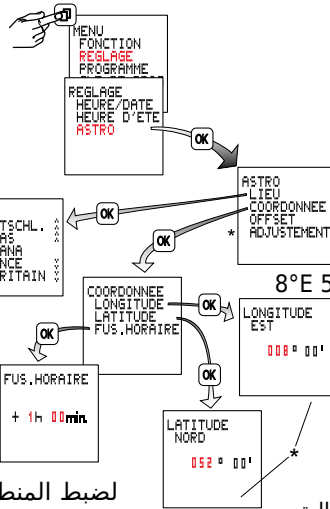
MENU
FONCTION
REGLAGE
PROGRAMME

REGLAGE
HEURE/DATE
HEURE D'ETE
ASTRO

OK

ASTRO
LIEU
COORDONNEE
OFFSET
ADJUSTEMENT

*

OK

TSCHL.
AS
ANA
NCE
RITAIN

OK

8°E 5

COORDONNEE
LONGITUDE
LATITUDE
FUS.HORAIRE

OK

LONGITUDE
EST
008° 00'

OK

FUS.HORAIRE
+ 1h 00min.

OK

LATITUDE
NORD
052° 00'

*

لضبط المنط